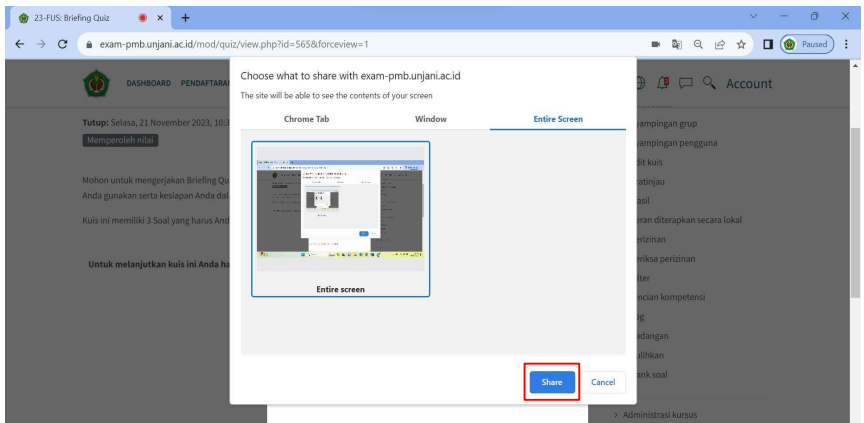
23-FUS: Briefing Quiz
exam-pmb.unjani.ac.id/mod/quiz/view.php?id=565&forceview=1
Paused

DASHBOARD PENDAFTARAN
Account

Tutup: Selasa, 21 November 2023, 10.3
Memperoleh nilai

Mohon untuk mengerjakan Briefing Qu
Anda gunakan serta kesiapan Anda dal

Kuis ini memiliki 3 Soal yang harus And

Untuk melanjutkan kuis ini Anda ha

Choose what to share with exam-pmb.unjani.ac.id
The site will be able to see the contents of your screen

Chrome Tab
Window
Entire Screen

Entire screen

Share
Cancel

ampingan grup
ampingan pengguna
dit kuis
atinjau
asil
eran diterapkan secara lokal
erizinan
eriksa perizinan
lter
ncian kompetensi
g
adangan
alihkan
ank soal

Administrasi kursus